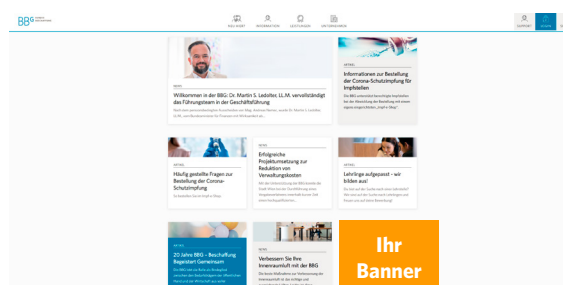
BBG

NEU HIER? INFORMATION LEISTUNGEN UNTERNEHMEN

SUPPORT LOGIN

NEWS

Willkommen in der BBG: Dr. Martin S. Ledolter, LL.M. vervollständigt das Führungsteam in der Geschäftsführung

Informationen zur Bestellung der Corona-Schutzimpfung für Impfstellen

Häufig gestellte Fragen zur Bestellung der Corona-Schutzimpfung

Erfolgreiche Projektumsetzung zur Reduktion von Verwaltungskosten

Lehrlinge aufgepasst – wir bilden aus!

20 Jahre BBG – Beschaffung Begeistert Gemeinsam

Verbessern Sie Ihre Innenraumluft mit der BBG

Ihr Banner